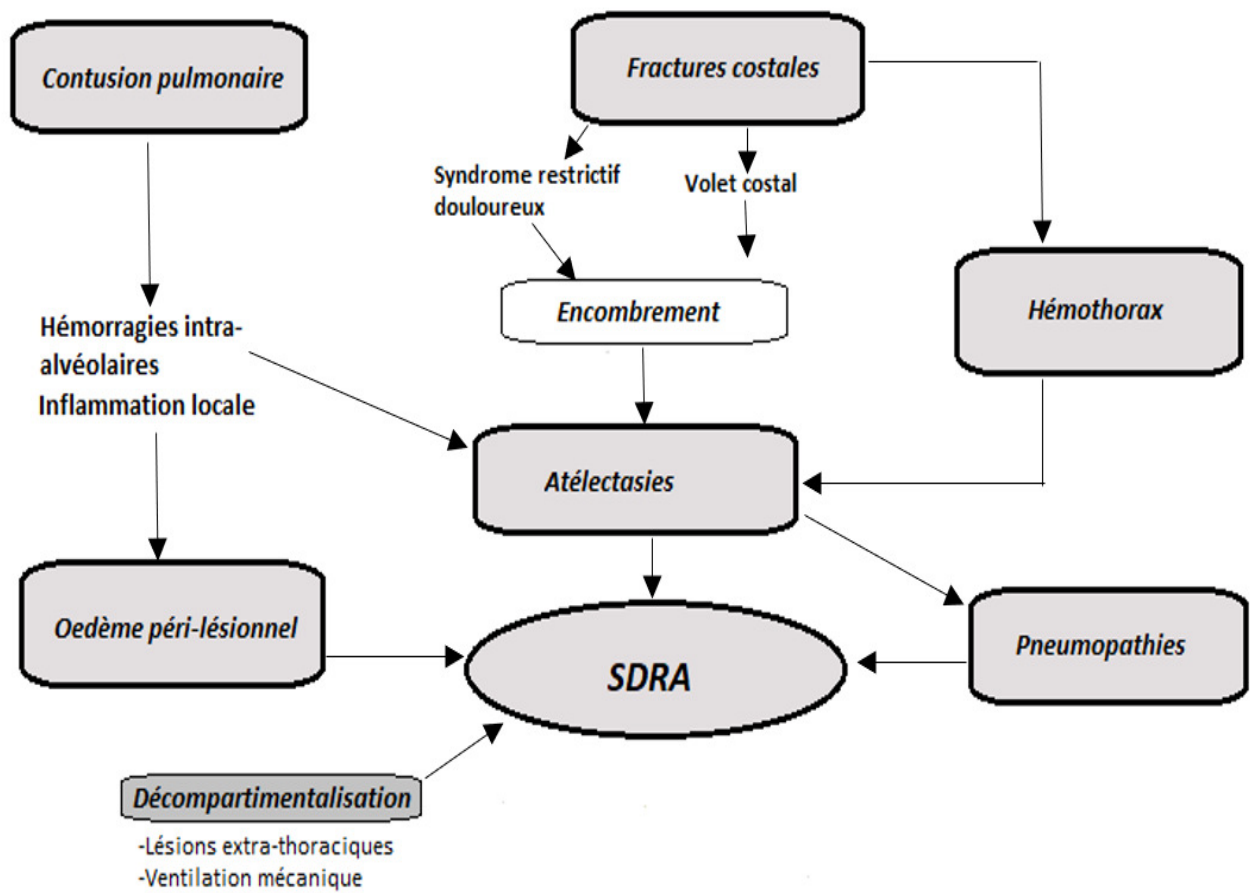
Contusion pulmonaire

Fractures costales

Syndrome restrictif douloureux

Volet costal

Encombrement

Hémothorax

Hémorragies intra-alvéolaires
Inflammation locale

Atélectasies

Oedème péri-lésionnel

SDRA

Pneumopathies

Décompartimentalisation
-Lésions extra-thoraciques
-Ventilation mécanique